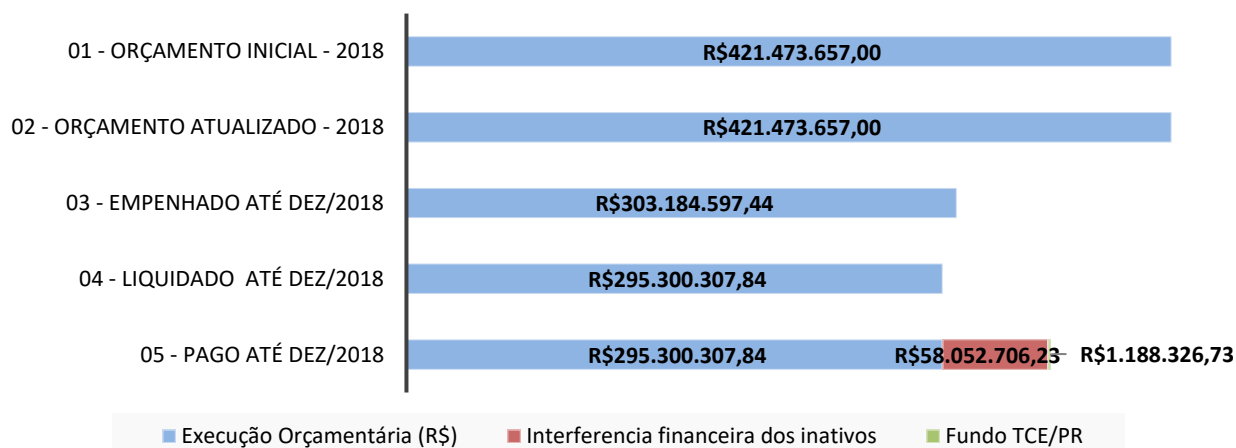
01 - ORÇAMENTO INICIAL - 2018
R$421.473.657,00

02 - ORÇAMENTO ATUALIZADO - 2018
R$421.473.657,00

03 - EMPENHADO ATÉ DEZ/2018
R$303.184.597,44

04 - LIQUIDADO ATÉ DEZ/2018
R$295.300.307,84

05 - PAGO ATÉ DEZ/2018
R$295.300.307,84
R$58.052.706,23
R$1.188.326,73

Execução Orçamentária (R$)
Interferencia financeira dos inativos
Fundo TCE/PR